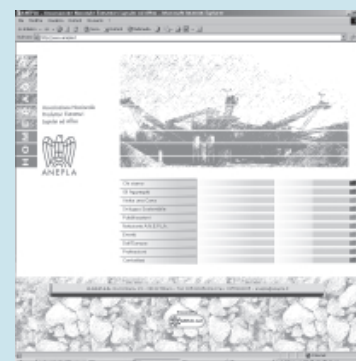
Associazione Nazionale
Estrattori Produttori
Lapidei ed Affini

ANEPLA

Chi siamo
Gli Aggregati
Notizie per Cava
Sviluppo Sostenibile
Pubblicazioni
Notiziario A.N.E.P.L.A.
Eventi
Dall'Europa
Professional
Contattaci

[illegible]